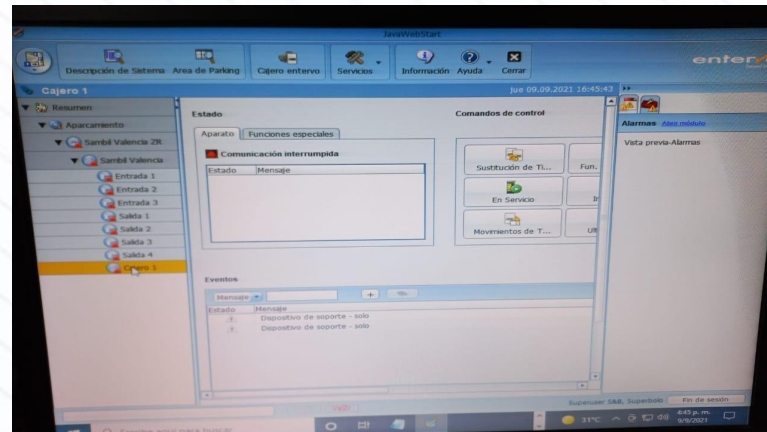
JavaWebStart

Descripción de Sistema Area de Parking Cajero enterivo Servicios Información Ayuda Cerrar

enter

Cajero 1

jue 09.09.2021 16:45:43

Resumen
Aparcamento
Sambil Valencia 2R
Sambil Valencia
Entrada 1
Entrada 2
Entrada 3
Salida 1
Salida 2
Salida 3
Salida 4
Cajero 1

Estado

Aparato Funciones especiales

Comunicación interrumpida

| Estado | Mensaje |
|---|---|

Comandos de control

Sustitución de Ti...
Fun.
En Servicio
Ir
Movimientos de T...
Ult

Eventos

Mensaje

| Estado | Mensaje |
|---|---|
| ! | Dispositivo de soporte - solo |
| ! | Dispositivo de soporte - solo |

Alarmas Abrir módulo

Vista previa-Alarmas

Supervisor S&B, Supervisor Fin de sesión

31°C 4:45 p. m. 9/9/2021